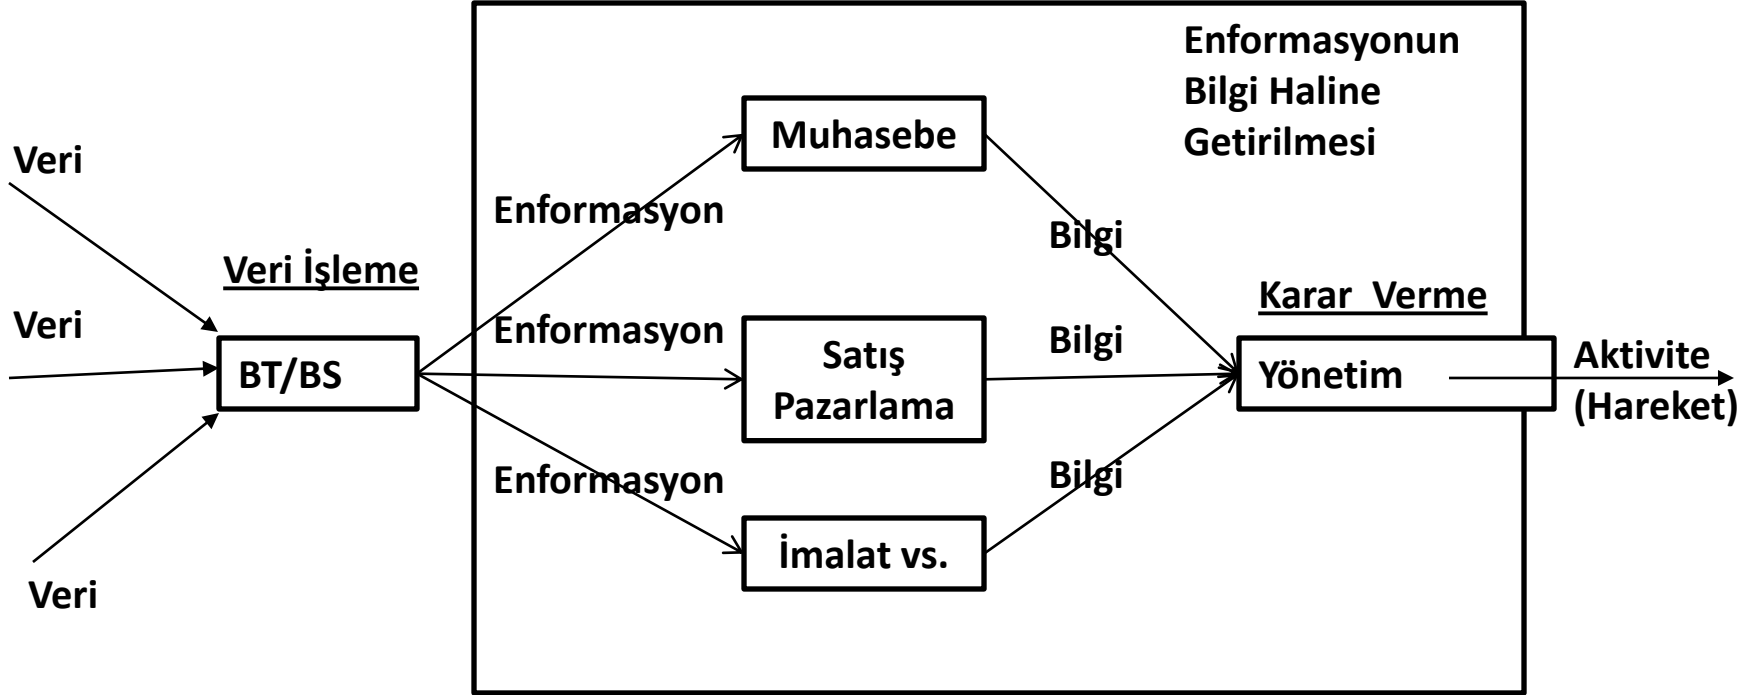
Enformasyonun Bilgi Haline Getirilmesi

Veri

Veri

Veri

Veri İşleme

BT/BS

Enformasyon

Enformasyon

Enformasyon

Muhasebe

Satış Pazarlama

İmalat vs.

Bilgi

Bilgi

Bilgi

Karar Verme

Yönetim

Aktivite (Hareket)